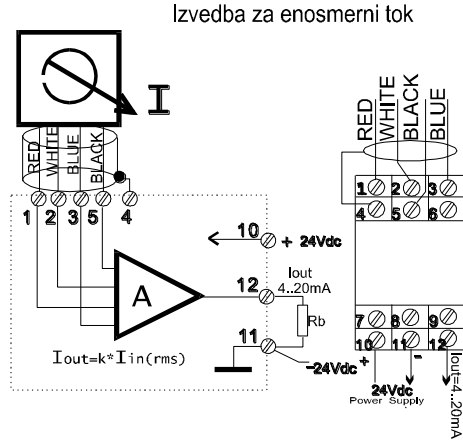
Izvedba za enosmerni tok

I

RED
WHITE
BLUE
BLACK

1 2 3 5 4

A

Iout=k*Iin(rms)

10 + 24Vdc
12 Iout 4..20mA
Rb
11 -24Vdc

RED
WHITE
BLACK
BLUE

1 2 3
4 5 6
7 8 9
10 11 12
+ -
24Vdc
Power Supply
Iout=4..20mA